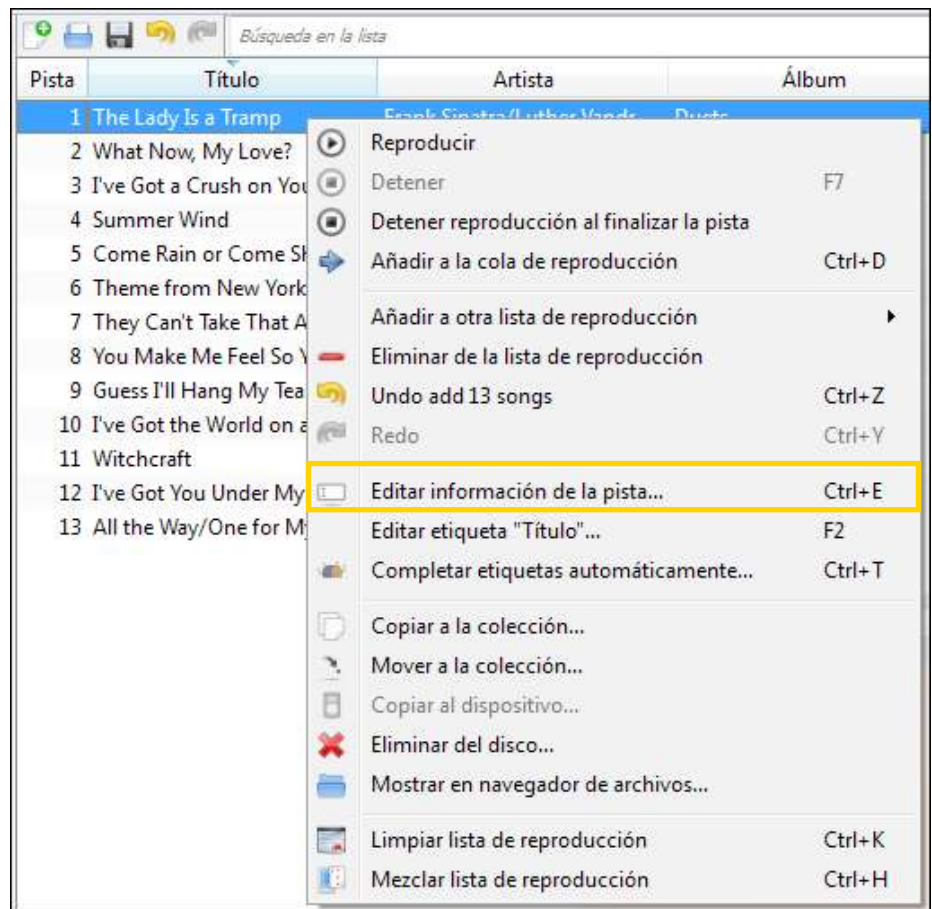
Búsqueda en la lista

| Pista | Título | Artista | Álbum |
|---|---|---|---|
| 1 | The Lady Is a Tramp | Frank Sinatra/Luther Vandr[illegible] | Duets |
| 2 | What Now, My Love? | | |
| 3 | I've Got a Crush on You | | |
| 4 | Summer Wind | | |
| 5 | Come Rain or Come Sh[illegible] | | |
| 6 | Theme from New York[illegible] | | |
| 7 | They Can't Take That A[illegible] | | |
| 8 | You Make Me Feel So Y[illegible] | | |
| 9 | Guess I'll Hang My Tea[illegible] | | |
| 10 | I've Got the World on a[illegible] | | |
| 11 | Witchcraft | | |
| 12 | I've Got You Under My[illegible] | | |
| 13 | All the Way/One for My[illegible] | | |

Reproducir
Detener F7
Detener reproducción al finalizar la pista
Añadir a la cola de reproducción Ctrl+D
Añadir a otra lista de reproducción
Eliminar de la lista de reproducción
Undo add 13 songs Ctrl+Z
Redo Ctrl+Y
Editar información de la pista... Ctrl+E
Editar etiqueta "Título"... F2
Completar etiquetas automáticamente... Ctrl+T
Copiar a la colección...
Mover a la colección...
Copiar al dispositivo...
Eliminar del disco...
Mostrar en navegador de archivos...
Limpiar lista de reproducción Ctrl+K
Mezclar lista de reproducción Ctrl+H